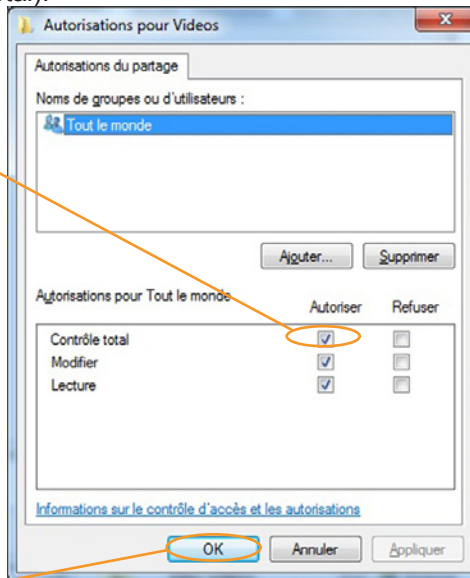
Autorisations pour Videos

Autorisations du partage

Noms de groupes ou d'utilisateurs :

Tout le monde

Ajouter... Supprimer

Autorisations pour Tout le monde

| | Autoriser | Refuser |
|---|---|---|
| Contrôle total | ✓ | |
| Modifier | ✓ | |
| Lecture | ✓ | |

Informations sur le contrôle d'accès et les autorisations

OK Annuler Appliquer